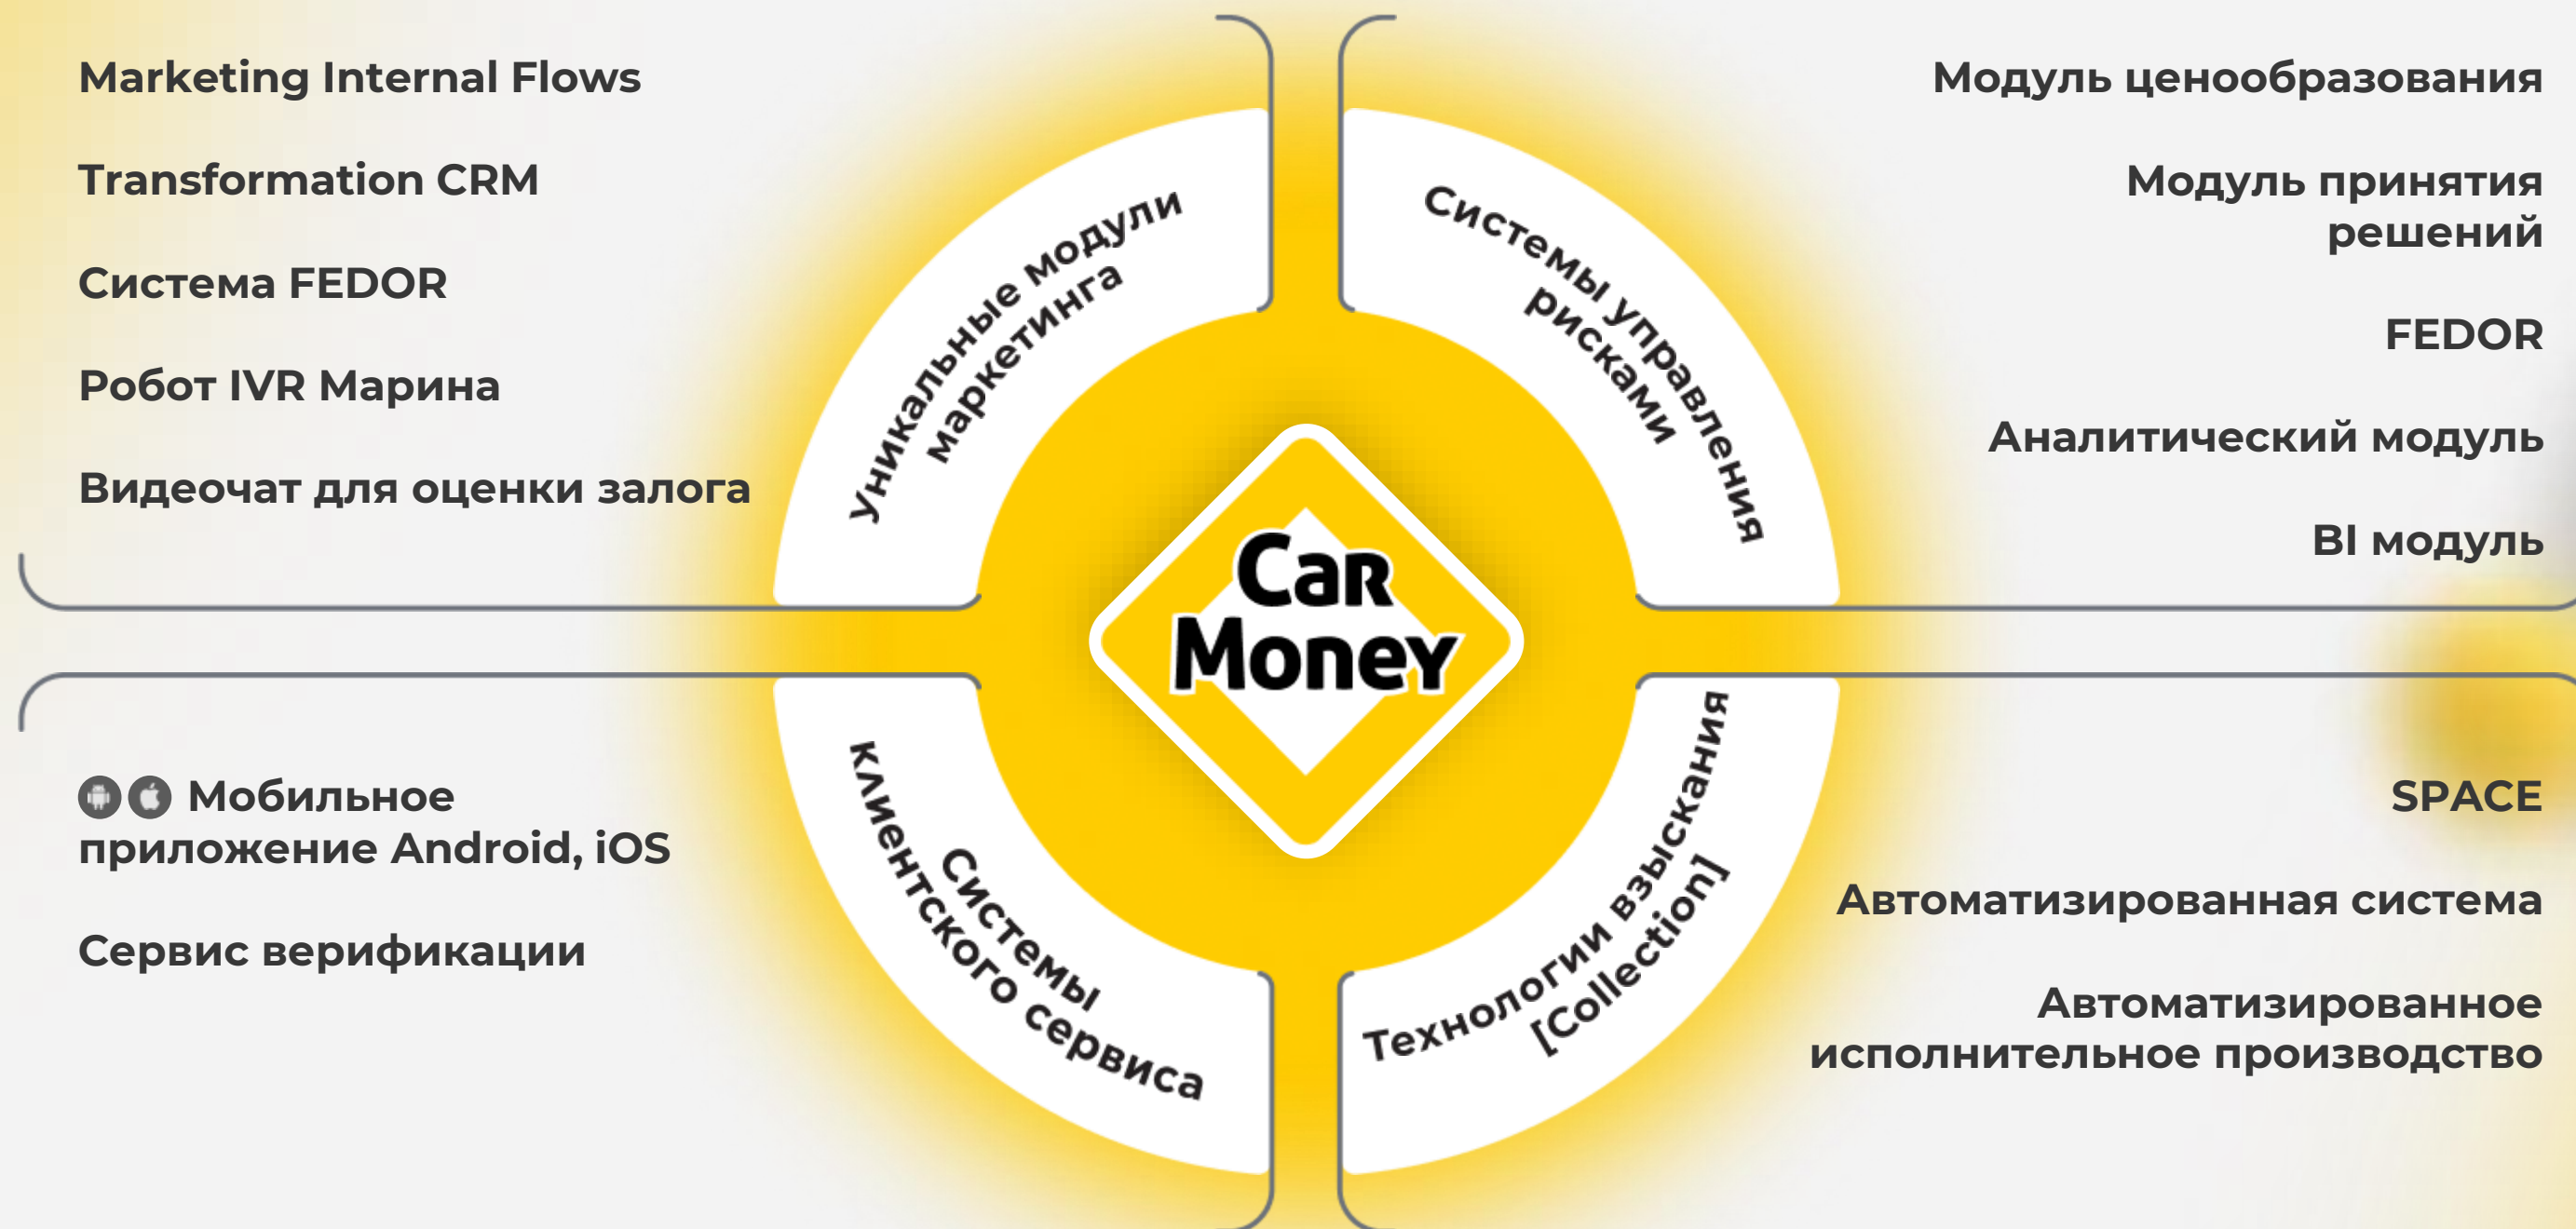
Marketing Internal Flows

Transformation CRM

Система FEDOR

Робот IVR Марина

Видеочат для оценки залога

Уникальные модули маркетинга

Системы управления рисками

Модуль ценообразования

Модуль принятия решений

FEDOR

Аналитический модуль

BI модуль

CaR Money

Мобильное приложение Android, iOS

Сервис верификации

Системы клиентского сервиса

Технологии взыскания [Collection]

SPACE

Автоматизированная система

Автоматизированное исполнительное производство